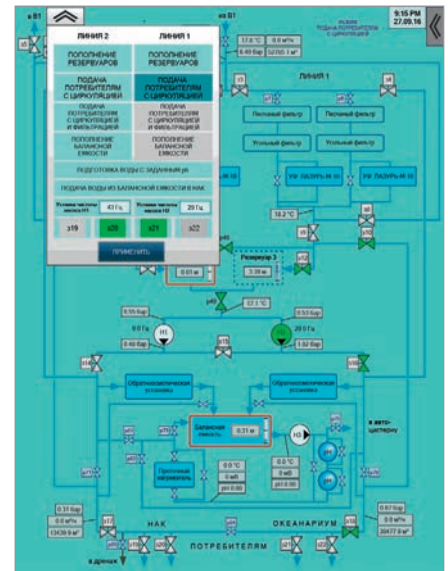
из В1

ЛИНИЯ 2

ЛИНИЯ 1

ПОПОЛНЕНИЕ РЕЗЕРВУАРОВ

ПОПОЛНЕНИЕ РЕЗЕРВУАРОВ

ПОДАЧА ПОТРЕБИТЕЛЯМ С ЦИРКУЛЯЦИЕЙ

ПОДАЧА ПОТРЕБИТЕЛЯМ С ЦИРКУЛЯЦИЕЙ

ПОДАЧА ПОТРЕБИТЕЛЯМ С ЦИРКУЛЯЦИЕЙ И ФИЛЬТРАЦИЕЙ

ПОДАЧА ПОТРЕБИТЕЛЯМ С ЦИРКУЛЯЦИЕЙ И ФИЛЬТРАЦИЕЙ

ПОПОЛНЕНИЕ БАЛАНСНОЙ ЕМКОСТИ

ПОПОЛНЕНИЕ БАЛАНСНОЙ ЕМКОСТИ

ПОДГОТОВКА ВОДЫ С ЗАДАНИЕМ pH

ПОДАЧА ВОДЫ ИЗ БАЛАНСНОЙ ЕМКОСТИ В НАК

Уставка частоты насоса Н1

43 Гц

Уставка частоты насоса Н2

29 Гц

z19

z20

z21

z22

ПРИМЕНИТЬ

из В1

17.8 °C

0.0 м³/ч

6.40 бар

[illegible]

РЕЖИМ ПОДАЧА ПОТРЕБИТЕЛЯМ С ЦИРКУЛЯЦИЕЙ

9:15 PM
27.09.16

ЛИНИЯ 1

Песчаный фильтр

Песчаный фильтр

Угольный фильтр

Угольный фильтр

УФ ЛАЗУРЬ-М

УФ ЛАЗУРЬ-М 10

УФ ЛАЗУРЬ-М 10

18.2 °C

Резервуар 3

3.39 м

0.03 м

17.3 °C

0.55 бар

0.53 бар

0.40 бар

20 Гц

1.92 бар

Н1

Н2

Обратноосмотическая установка

Обратноосмотическая установка

Балансная емкость

0.31 м

Н3

в авто-цистерну

Проточный нагреватель

0.0 °C

0 мВ

pH 0.00

0.0 °C

0 мВ

pH 0.00

0.31 бар

0.0 м³/ч

13439.9 м³

0.67 бар

0.0 м³/ч

26477.9 м³

НАК

ОКЕАНАРИУМ

ПОТРЕБИТЕЛЯМ

в дренаж